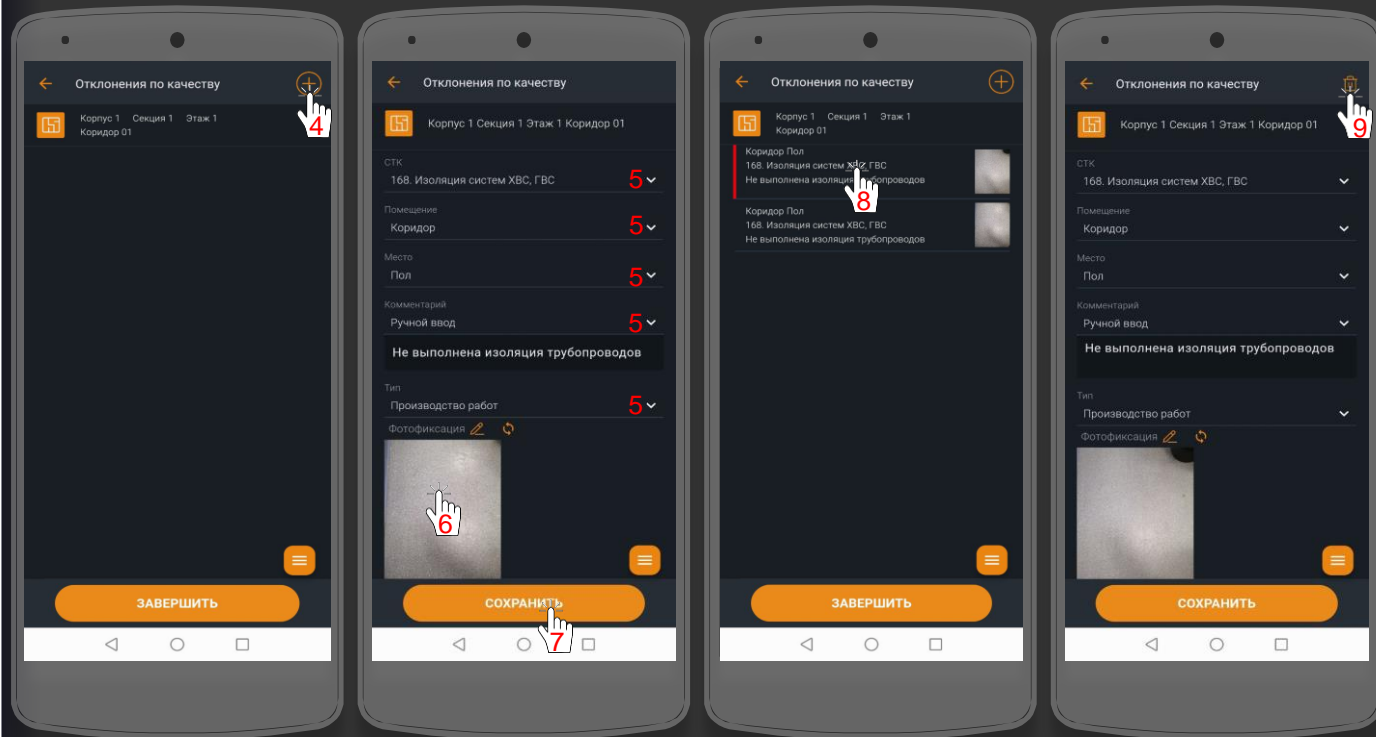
Отклонения по качеству

4

Корпус 1 Секция 1 Этаж 1
Коридор 01

ЗАВЕРШИТЬ

Отклонения по качеству

Корпус 1 Секция 1 Этаж 1 Коридор 01

СТК
168. Изоляция систем ХВС, ГВС 5

Помещение
Коридор 5

Место
Пол 5

Комментарий
Ручной ввод 5

Не выполнена изоляция трубопроводов

Тип
Производство работ 5

Фотофиксация

6

СОХРАНИТЬ

7

Отклонения по качеству

Корпус 1 Секция 1 Этаж 1
Коридор 01

Коридор Пол
168. Изоляция систем ХВС, ГВС
Не выполнена изоляция трубопроводов

8

Коридор Пол
168. Изоляция систем ХВС, ГВС
Не выполнена изоляция трубопроводов

ЗАВЕРШИТЬ

Отклонения по качеству

9

Корпус 1 Секция 1 Этаж 1 Коридор 01

СТК
168. Изоляция систем ХВС, ГВС

Помещение
Коридор

Место
Пол

Комментарий
Ручной ввод

Не выполнена изоляция трубопроводов

Тип
Производство работ

Фотофиксация

СОХРАНИТЬ